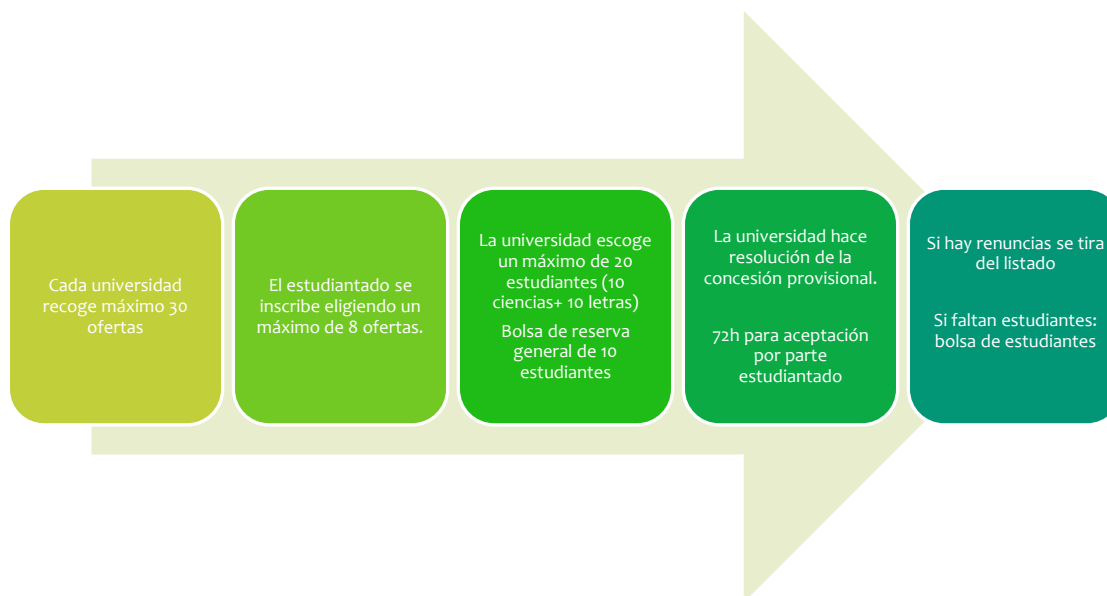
Cada universidad recoge máximo 30 ofertas

El estudiantado se inscribe eligiendo un máximo de 8 ofertas.

La universidad escoge un máximo de 20 estudiantes (10 ciencias+ 10 letras)

Bolsa de reserva general de 10 estudiantes

La universidad hace resolución de la concesión provisional.

72h para aceptación por parte estudiantado

Si hay renuncias se tira del listado

Si faltan estudiantes: bolsa de estudiantes